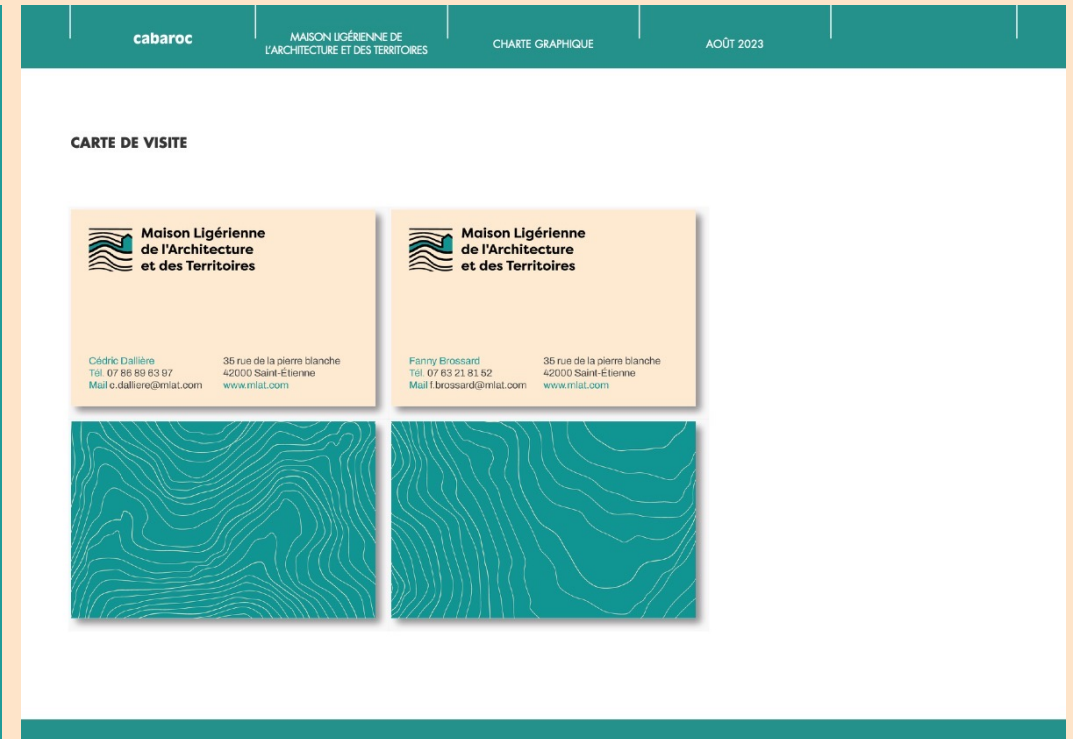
cabaroc

MAISON LIGÉRIENNE DE L'ARCHITECTURE ET DES TERRITOIRES

CHARTE GRAPHIQUE

AOÛT 2023

CARTE DE VISITE

Maison Ligérienne de l'Architecture et des Territoires

Cédric Dallière
Tél. 07 86 89 63 97
Mail c.dalliere@mlat.com

35 rue de la pierre blanche
42000 Saint-Étienne
www.mlat.com

Maison Ligérienne de l'Architecture et des Territoires

Fanny Brossard
Tél. 07 63 21 81 52
Mail f.brossard@mlat.com

35 rue de la pierre blanche
42000 Saint-Étienne
www.mlat.com